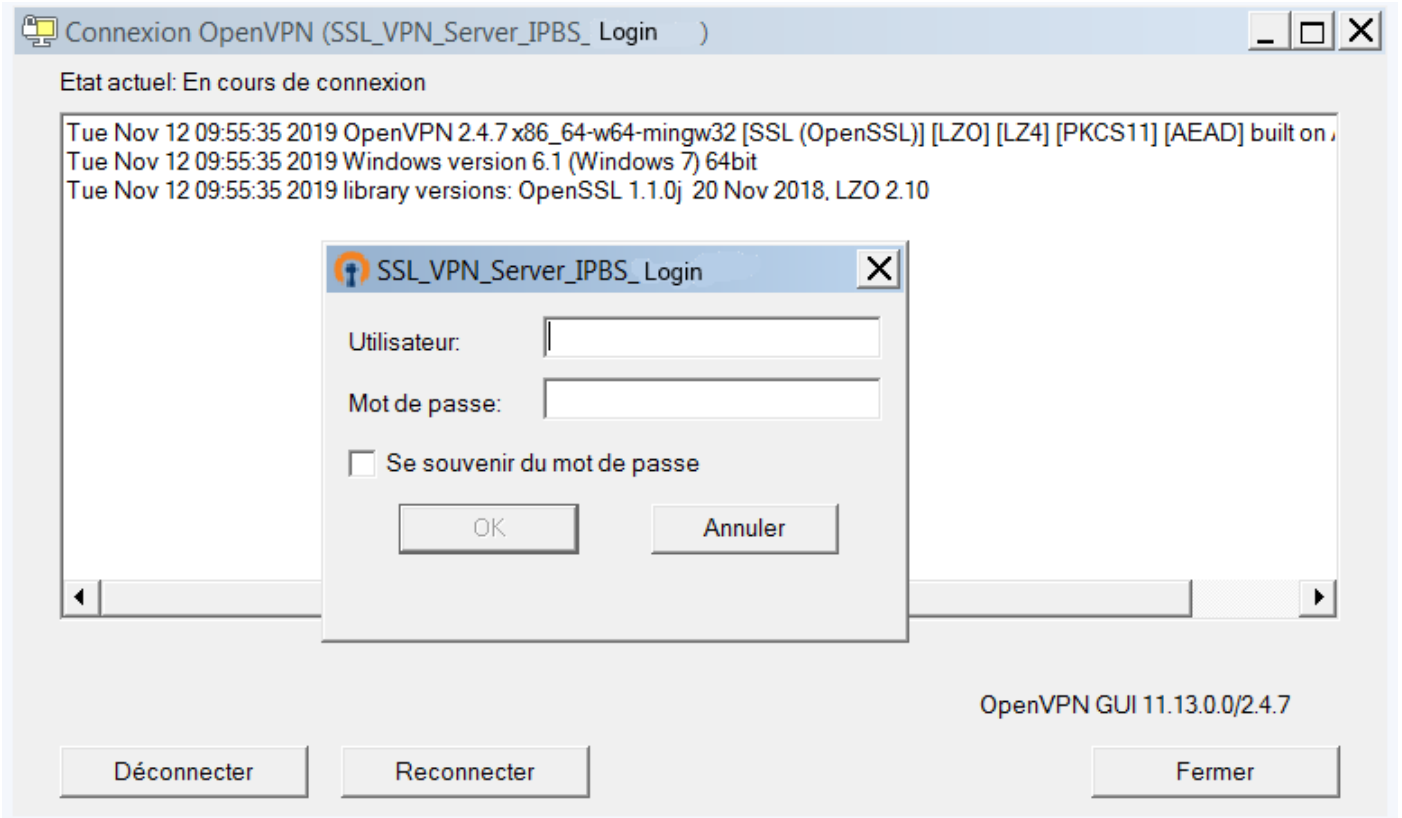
Connexion OpenVPN (SSL_VPN_Server_IPBS_ Login )

Etat actuel: En cours de connexion

Tue Nov 12 09:55:35 2019 OpenVPN 2.4.7 x86_64-w64-mingw32 [SSL (OpenSSL)] [LZO] [LZ4] [PKCS11] [AEAD] built on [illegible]
Tue Nov 12 09:55:35 2019 Windows version 6.1 (Windows 7) 64bit
Tue Nov 12 09:55:35 2019 library versions: OpenSSL 1.1.0j 20 Nov 2018, LZO 2.10

SSL_VPN_Server_IPBS_ Login

Utilisateur:

Mot de passe:

Se souvenir du mot de passe

OK

Annuler

OpenVPN GUI 11.13.0.0/2.4.7

Déconnecter

Reconnecter

Fermer